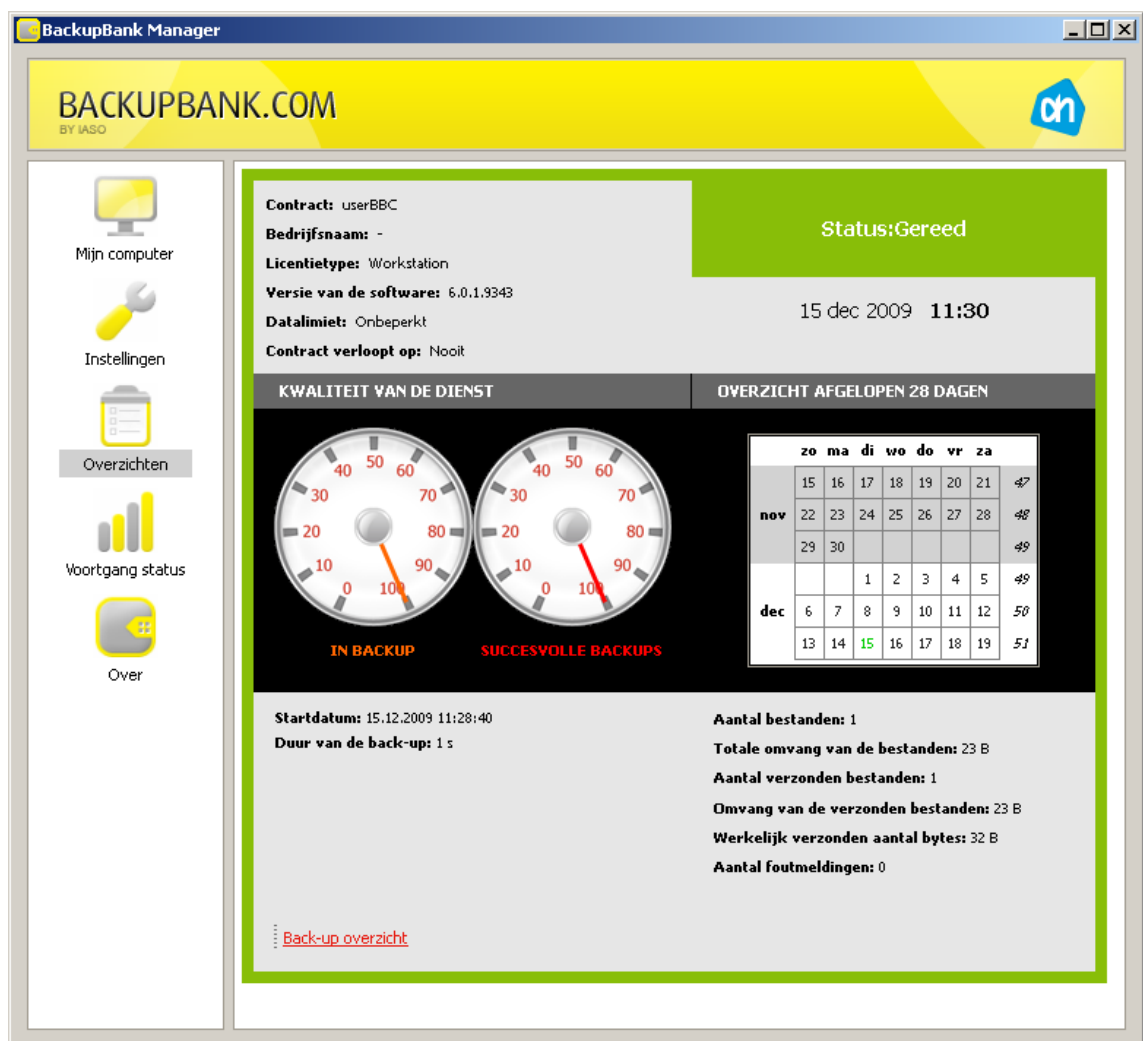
BackupBank Manager

BACKUPBANK.COM
BY IASO

Mijn computer

Instellingen

Overzichten

Voortgang status

Over

Contract: userBBC
Bedrijfsnaam: -
Licentietype: Workstation
Versie van de software: 6.0.1.9343
Datalimiet: Onbeperkt
Contract verloopt op: Nooit

Status:Gereed

15 dec 2009 11:30

KWALITEIT VAN DE DIENST

0 10 20 30 40 50 60 70 80 90 100
IN BACKUP

0 10 20 30 40 50 60 70 80 90 100
SUCCESVOLLE BACKUPS

OVERZICHT AFGELOPEN 28 DAGEN

| | zo | ma | di | wo | do | vr | za | |
|---|---|---|---|---|---|---|---|---|
| nov | 15 | 16 | 17 | 18 | 19 | 20 | 21 | 47 |
| | 22 | 23 | 24 | 25 | 26 | 27 | 28 | 48 |
| | 29 | 30 | | | | | | 49 |
| dec | | | 1 | 2 | 3 | 4 | 5 | 49 |
| | 6 | 7 | 8 | 9 | 10 | 11 | 12 | 50 |
| | 13 | 14 | 15 | 16 | 17 | 18 | 19 | 51 |

Startdatum: 15.12.2009 11:28:40
Duur van de back-up: 1 s

Aantal bestanden: 1
Totale omvang van de bestanden: 23 B
Aantal verzonden bestanden: 1
Omvang van de verzonden bestanden: 23 B
Werkelijk verzonden aantal bytes: 32 B
Aantal foutmeldingen: 0

Back-up overzicht